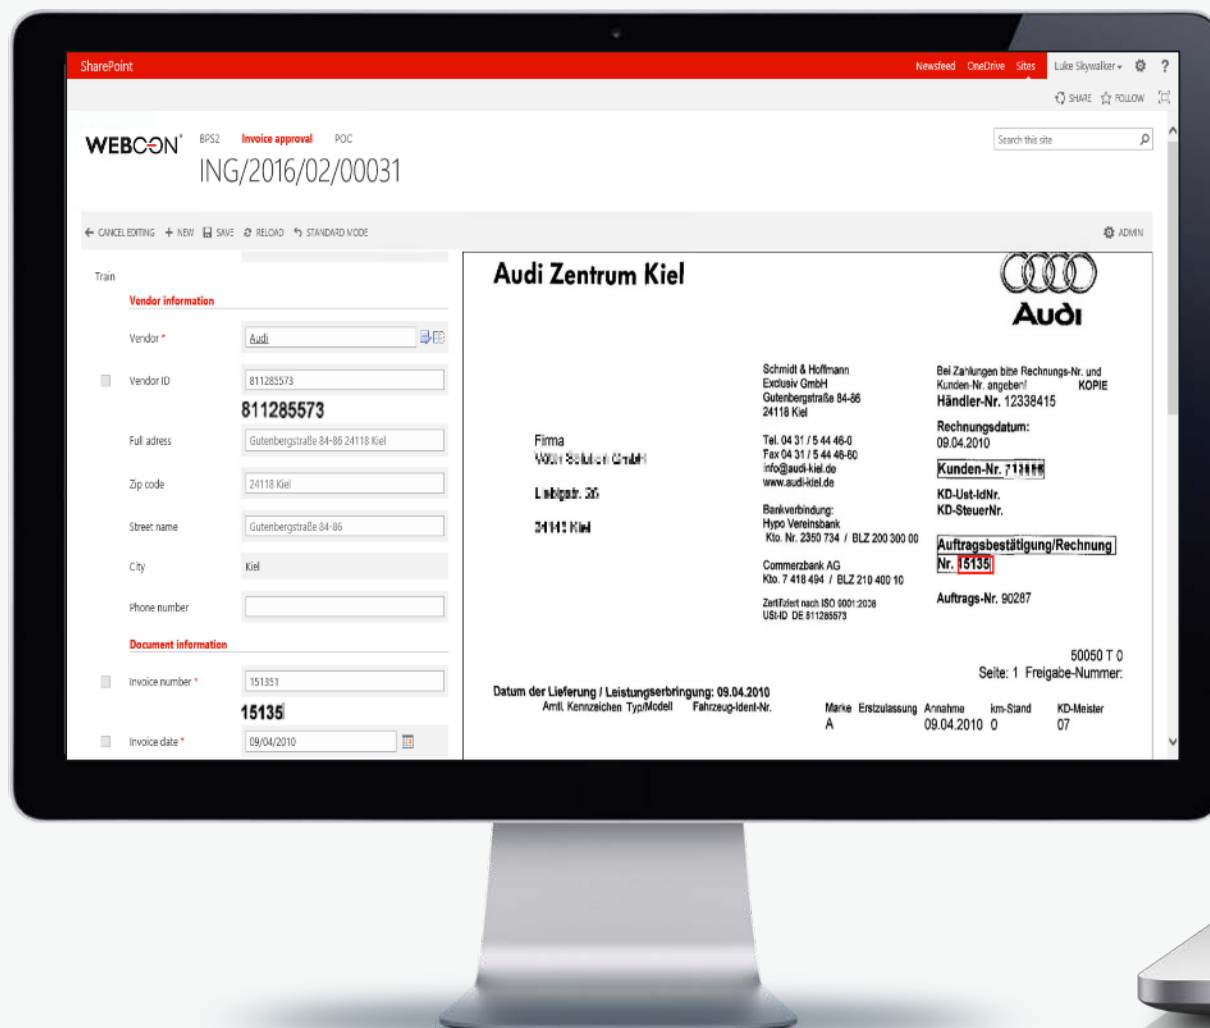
SharePoint

Newsfeed OneDrive Sites Luke Skywalker ?

SHARE FOLLOW

WEBCON BPS2 Invoice approval POC

ING/2016/02/00031

Search this site

CANCEL EDITING + NEW SAVE RELOAD STANDARD MODE

ADMIN

Train

Vendor information

Vendor * Audi

Vendor ID 811285573

811285573

Full adress Gutenbergstraße 84-86 24118 Kiel

Zip code 24118 Kiel

Street name Gutenbergstraße 84-86

City Kiel

Phone number

Document information

Invoice number * 151351

15135

Invoice date * 09/04/2010

Audi Zentrum Kiel

Audi

Schmidt & Hoffmann
Exclusiv GmbH
Gutenbergstraße 84-86
24118 Kiel

Tel. 04 31 / 5 44 46-0
Fax 04 31 / 5 44 46-60
info@audi-kiel.de
www.audi-kiel.de

Bankverbindung:
Hypo Vereinsbank
Kto. Nr. 2350 734 / BLZ 200 300 00

Commerzbank AG
Kto. 7 418 494 / BLZ 210 400 10

Zertifiziert nach ISO 9001:2008
USt-ID DE 811285573

Bei Zahlungen bitte Rechnungs-Nr. und Kunden-Nr. angeben! KOPIE

Händler-Nr. 12338415

Rechnungsdatum:
09.04.2010

Kunden-Nr. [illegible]

KD-Ust-IdNr.
KD-SteuerNr.

Auftragsbestätigung/Rechnung
Nr. 15135

Auftrags-Nr. 90287

Firma
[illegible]

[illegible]

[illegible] Kiel

50050 T 0
Seite: 1 Freigabe-Nummer:

Datum der Lieferung / Leistungserbringung: 09.04.2010
Amtl. Kennzeichen Typ/Modell Fahrzeug-Ident-Nr.

| Marke | Erstzulassung | Annahme | km-Stand | KD-Meister |
|---|---|---|---|---|
| A | | 09.04.2010 | 0 | 07 |